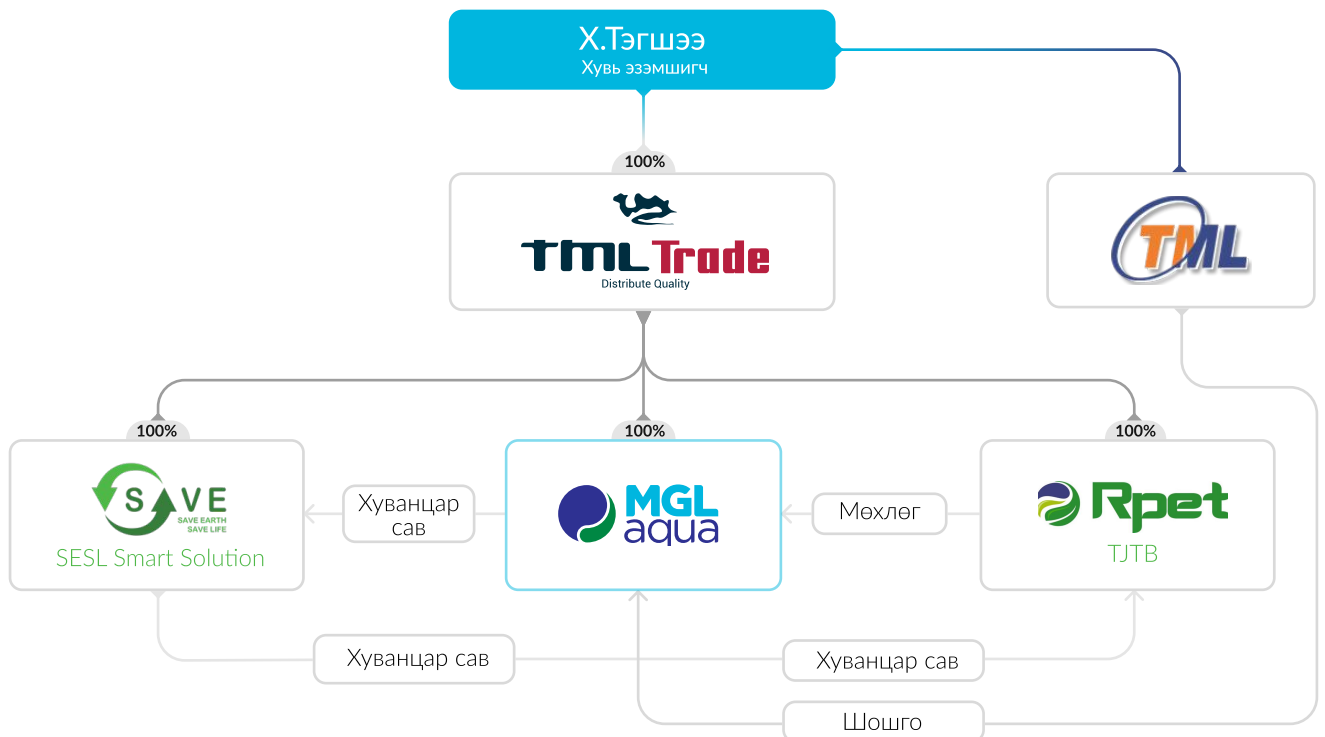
Х.Тэгшээ
Хувь эзэмшигч

100%

TML Trade
Distribute Quality

TML

100%
SAVE
SAVE EARTH
SAVE LIFE
SESL Smart Solution

100%
MGL aqua

100%
Rpet
TJTB

Хуванцар сав

Мөхлөг

Хуванцар сав

Хуванцар сав

Шошго